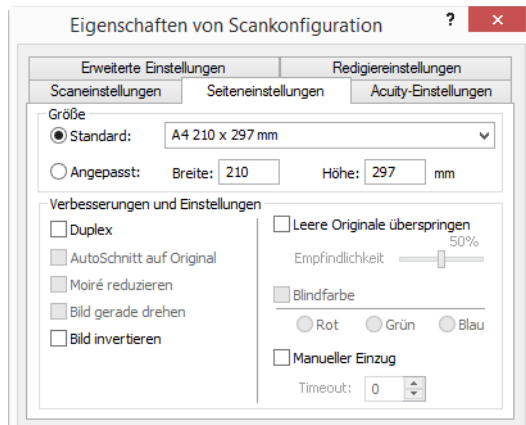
Eigenschaften von Scankonfiguration

?

Erweiterte Einstellungen | Redigiereinstellungen
Scaneinstellungen | Seiteneinstellungen | Acuity-Einstellungen

Größe
Standard: A4 210 x 297 mm
Angepasst: Breite: 210 Höhe: 297 mm

Verbesserungen und Einstellungen
Duplex
AutoSchnitt auf Original
Moiré reduzieren
Bild gerade drehen
Bild invertieren

Leere Originale überspringen
50%
Empfindlichkeit
Blindfarbe
Rot Grün Blau
Manueller Einzug
Timeout: 0